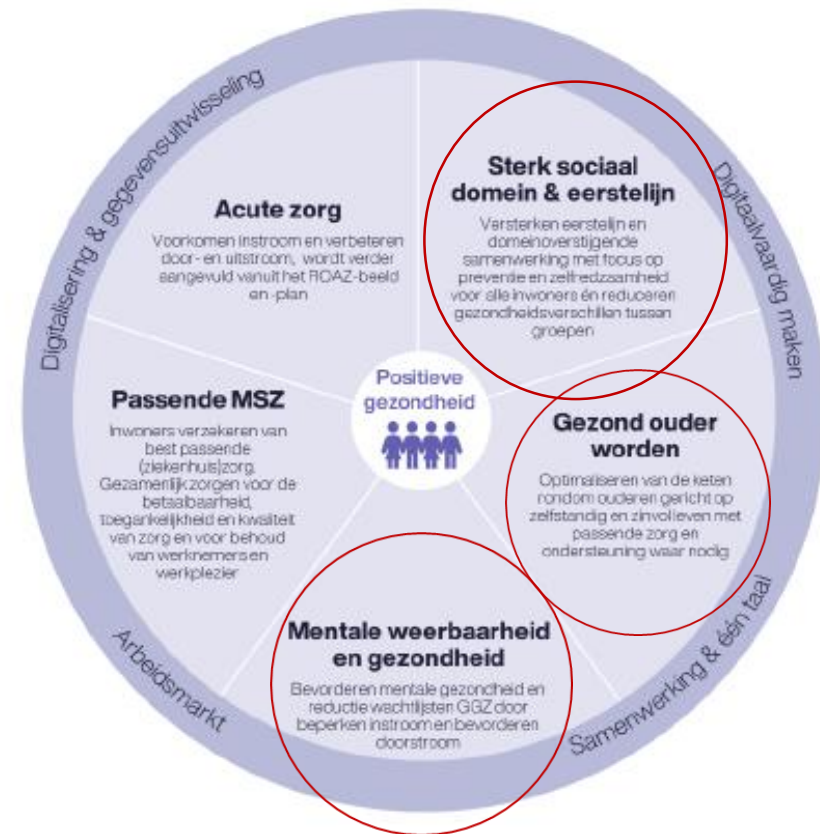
Digitalisering & gegevensuitwisseling

Digitaalvaardig maken

Samenwerking & één taal

Arbeidsmarkt

Acute zorg

Voorkomen instroom en verbeteren door- en uitstroom, wordt verder aangevuld vanuit het ROAZ-beeld en -plan

Sterk sociaal domein & eerstelijn

Versterken eerstelijn en domeinoverstijgende samenwerking met focus op preventie en zelfredzaamheid voor alle inwoners én reduceren gezondheidsverschillen tussen groepen

Positieve gezondheid

Passende MSZ

Inwoners verzekeren van best passende (ziekenhuis)zorg. Gezamenlijk zorgen voor de betaalbaarheid, toegankelijkheid en kwaliteit van zorg en voor behoud van werknemers en werkplezier

Gezond ouder worden

Optimaliseren van de keten rondom ouderen gericht op zelfstandig en zinvol leven met passende zorg en ondersteuning waar nodig

Mentale weerbaarheid en gezondheid

Bevorderen mentale gezondheid en reductie wachtlijsten GGZ door beperken instroom en bevorderen doorstroom